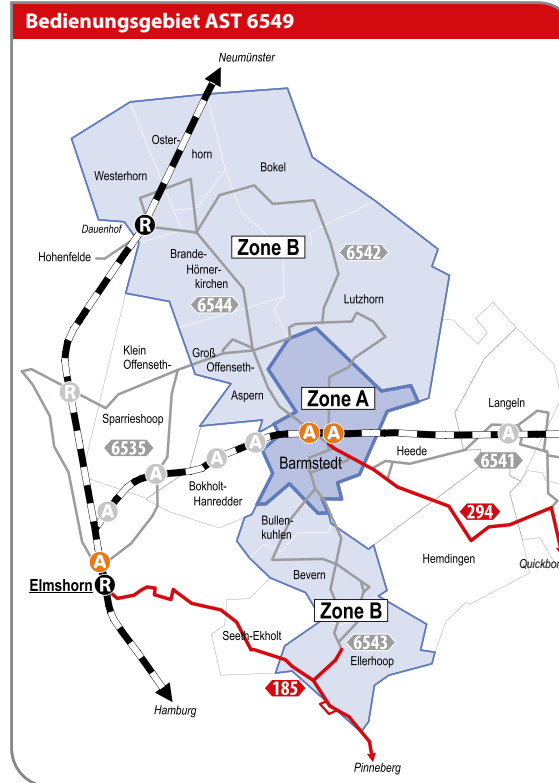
Bedienungsgebiet AST 6549

Neumünster

Oster-horn

Westerhorn

Bokel

Dauenhof

R

Hohenfelde

Brande-Hörner-kirchen

Zone B

6542

6544

Lutzhorn

Klein Offenseth-

Groß Offenseth-Aspern

R

Sparrieshoop

Zone A

Langeln

6535

A

A

A

Heede

A

A

A

6541

Barmstedt

A

Bokholt-Hanredder

294

Bullen-kuhlen

Hemdingen

A

Quickborn

Elmshorn

R

Bevern

Zone B

Seeth-Ekholt

6543

Ellerhoop

185

Hamburg

Pinneberg